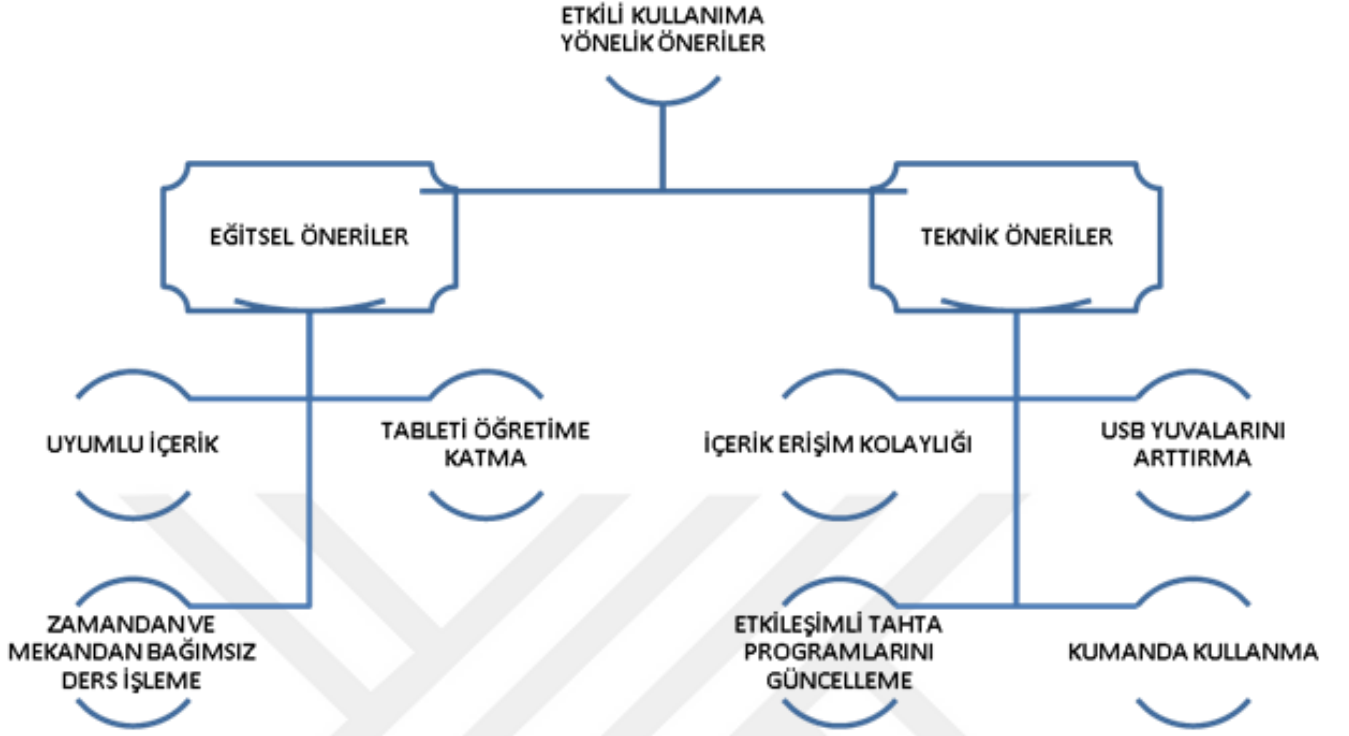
ETKİLİ KULLANIMA YÖNELİK ÖNERİLER

EĞİTSEL ÖNERİLER

TEKNİK ÖNERİLER

UYUMLU İÇERİK

TABLETİ ÖĞRETİME KATMA

İÇERİK ERİŞİM KOLAYLIĞI

USB YUVALARINI ARTTIRMA

ZAMANDAN VE MEKANDAN BAĞIMSIZ DERS İŞLEME

ETKİLEŞİMLİ TAHTA PROGRAMLARINI GÜNCELLEME

KUMANDA KULLANMA